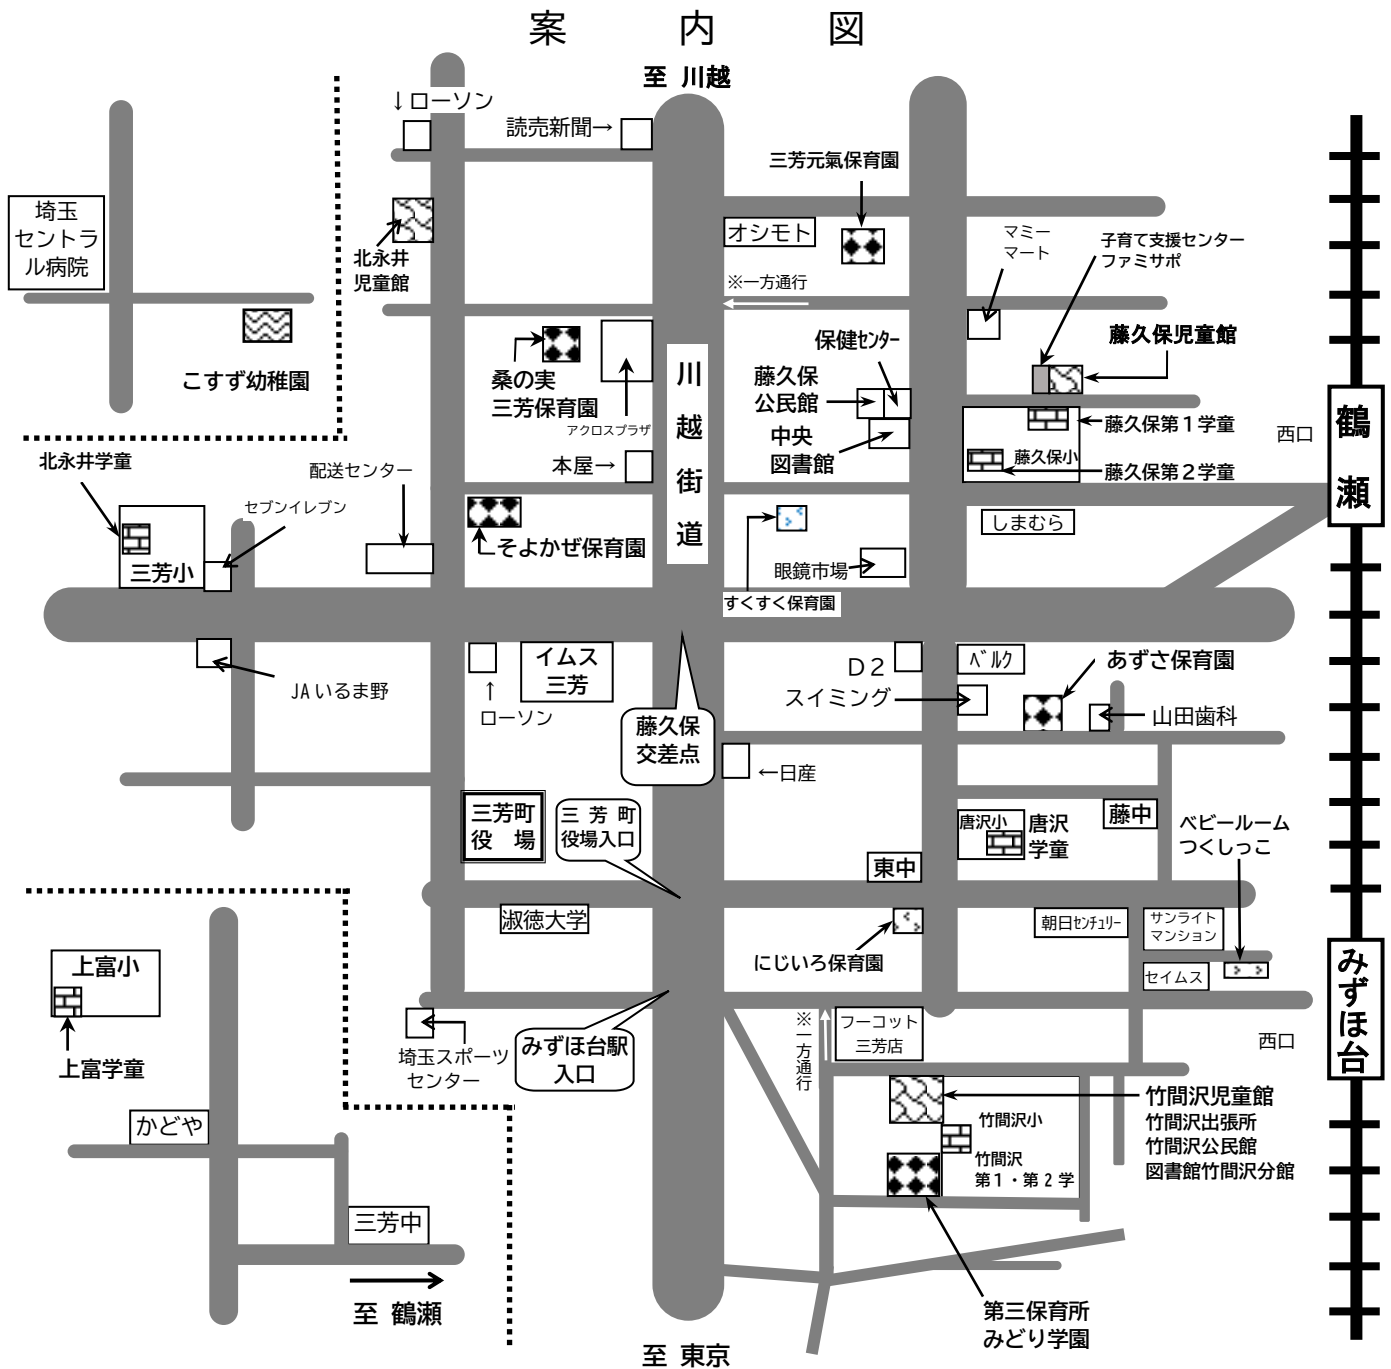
案　内　図

至 川越

↓ローソン

読売新聞→

三芳元氣保育園

埼玉セントラル病院

北永井児童館

オシモト

マミーマート

子育て支援センターファミサポ

※一方通行

こすず幼稚園

桑の実三芳保育園

保健センター

藤久保児童館

アクロスプラザ

川越街道

藤久保公民館

中央図書館

藤久保第１学童

西口

藤久保小

藤久保第２学童

鶴瀬

北永井学童

配送センター

本屋→

セブンイレブン

そよかぜ保育園

しまむら

眼鏡市場

三芳小

すくすく保育園

JAいるま野

イムス三芳

D２スイミング

ベルク

あずさ保育園

↑ローソン

藤久保交差点

山田歯科

←日産

三芳町役場

三芳町役場入口

唐沢小

唐沢学童

藤中

ベビールームつくしっこ

東中

淑徳大学

朝日センチュリー

サンライトマンション

にじいろ保育園

上富小

セイムス

みずほ台

上富学童

埼玉スポーツセンター

みずほ台駅入口

※一方通行

フーコット三芳店

西口

竹間沢児童館
竹間沢出張所
竹間沢公民館
図書館竹間沢分館

竹間沢小

かどや

竹間沢第１・第２学

三芳中

至 鶴瀬

第三保育所みどり学園

至 東京